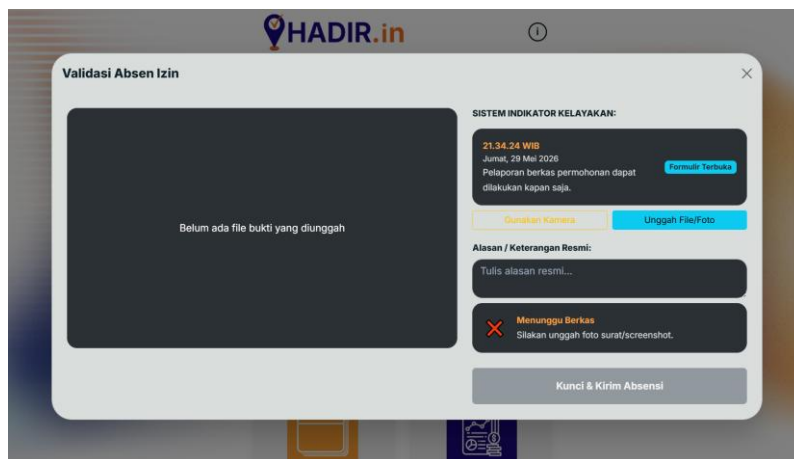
HADIR.in

Validasi Absen Izin

Belum ada file bukti yang diunggah

SISTEM INDIKATOR KELAYAKAN:

21.34.24 WIB
Jumat, 29 Mei 2026
Pelaporan berkas permohonan dapat dilakukan kapan saja.
Formulir Terbuka

Gunakan Kamera
Unggah File/Foto

Alasan / Keterangan Resmi:

Tulis alasan resmi...

Menunggu Berkas
Silakan unggah foto surat/screenshot.

Kunci & Kirim Absensi